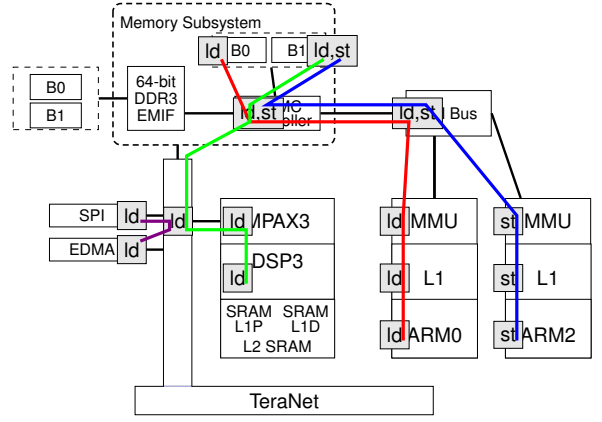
Memory Subsystem

ld B0

B1 ld,st

B0

B1

64-bit DDR3 EMIF

ld,st MC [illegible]oller

ld,st Bus

SPI ld

EDMA ld

ld

ld MPAX3

ld DSP3

SRAM L1P

SRAM L1D

L2 SRAM

ld MMU

ld L1

ld ARM0

st MMU

st L1

st ARM2

TeraNet